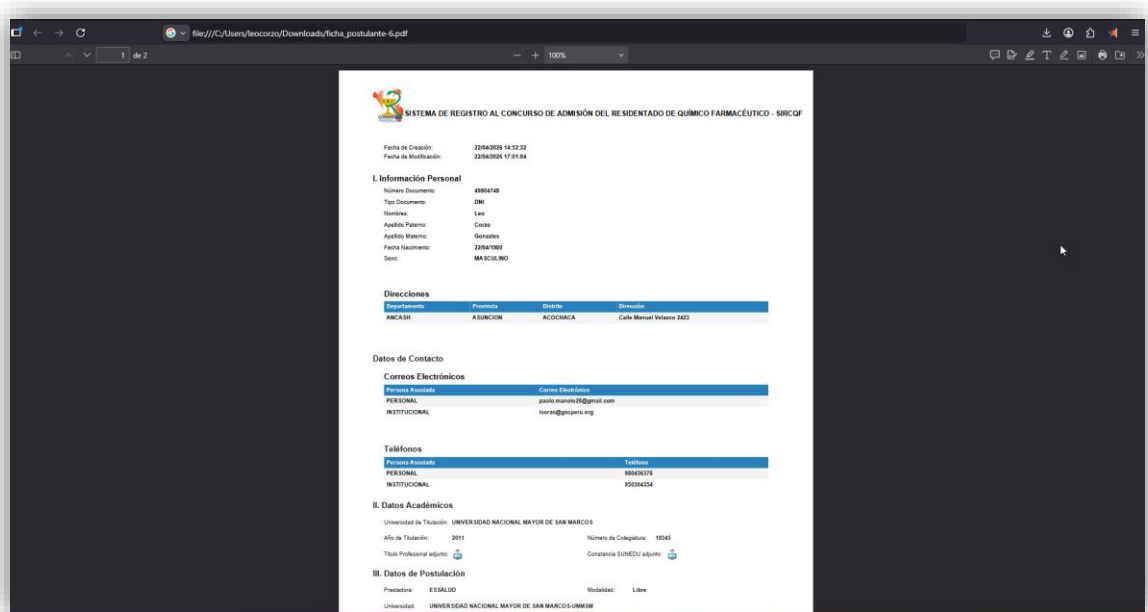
file:///C:/Users/leocorzo/Downloads/ficha_postulante-6.pdf

1 de 2

— + 100%

SISTEMA DE REGISTRO AL CONCURSO DE ADMISIÓN DEL RESIDENTADO DE QUÍMICO FARMACÉUTICO - SIRCQF

Fecha de Creación: 22/04/2026 14:52:32
Fecha de Modificación: 22/04/2026 17:01:04

I. Información Personal

Número Documento: 40004748
Tipo Documento: DNI
Nombres: Leo
Apellido Paterno: Corzo
Apellido Materno: Gonzales
Fecha Nacimiento: 22/04/1980
Sexo: MASCULINO

Direcciones

| Departamento | Provincia | Distrito | Dirección |
|---|---|---|---|
| ANCASH | ASUNCION | ACOCHACA | Calle Manuel Velasco 2423 |

Datos de Contacto

Correos Electrónicos

| Persona Asociada | Correo Electrónico |
|---|---|
| PERSONAL | paolo.manolo28@gmail.com |
| INSTITUCIONAL | lcorzo@gsoperu.org |

Teléfonos

| Persona Asociada | Teléfono |
|---|---|
| PERSONAL | 980456378 |
| INSTITUCIONAL | 950304354 |

II. Datos Académicos

Universidad de Titulación: UNIVERSIDAD NACIONAL MAYOR DE SAN MARCOS

Año de Titulación: 2011
Número de Colegiatura: 15545

Título Profesional adjunto:
Constancia SUNEDU adjunto:

III. Datos de Postulación

Prestadora: ESSALUD
Modalidad: Libre

Universidad: UNIVERSIDAD NACIONAL MAYOR DE SAN MARCOS-UNMSM